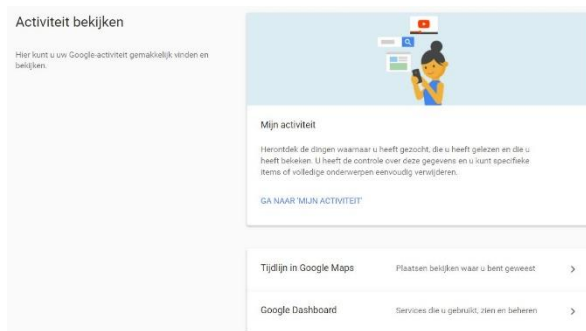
Activiteit bekijken

Hier kunt u uw Google-activiteit gemakkelijk vinden en bekijken.

Mijn activiteit

Herontdek de dingen waarnaar u heeft gezocht, die u heeft gelezen en die u heeft bekeken. U heeft de controle over deze gegevens en u kunt specifieke items of volledige onderwerpen eenvoudig verwijderen.

GA NAAR 'MIJN ACTIVITEIT'

Tijdlijn in Google Maps

Plaatsen bekijken waar u bent geweest

>

Google Dashboard

Services die u gebruikt, zien en beheren

>